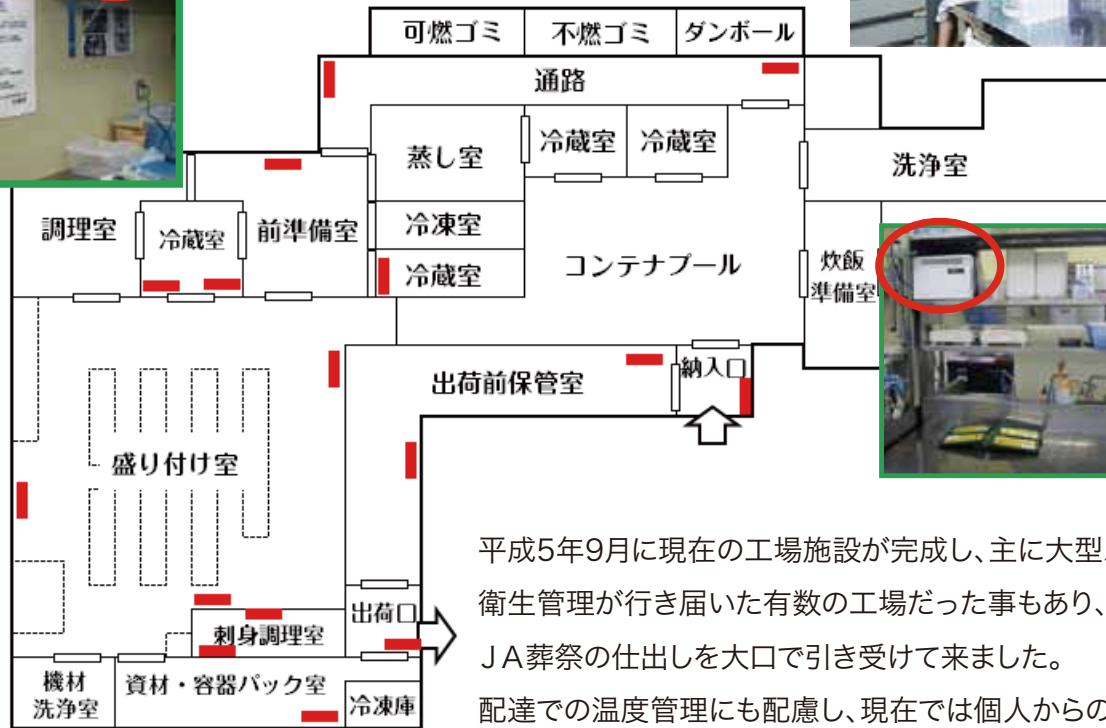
可燃ゴミ
不燃ゴミ
ダンボール
通路
蒸し室
冷蔵室
冷蔵室
洗浄室
調理室
冷蔵室
前準備室
冷凍室
冷蔵室
コンテナプール
炊飯準備室
出荷前保管室
納入口
盛り付け室
出荷口
刺身調理室
機材洗浄室
資材・容器パック室
冷凍庫

平成5年9月に現在の工場施設が完成し、主に大型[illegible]
衛生管理が行き届いた有数の工場だった事もあり、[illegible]
ＪＡ葬祭の仕出しを大口で引き受けて来ました。
配達での温度管理にも配慮し、現在では個人からの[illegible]